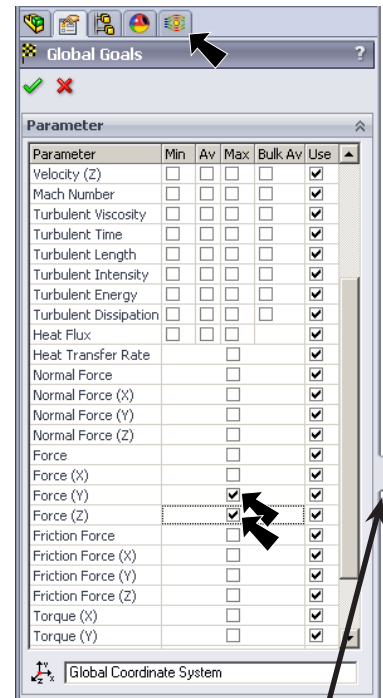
Global Goals

?

Parameter

| Parameter | Min | Av | Max | Bulk Av | Use |
|---|---|---|---|---|---|
| Velocity (Z) | ☐ | ☐ | ☐ | ☐ | ☑ |
| Mach Number | ☐ | ☐ | ☐ | ☐ | ☑ |
| Turbulent Viscosity | ☐ | ☐ | ☐ | ☐ | ☑ |
| Turbulent Time | ☐ | ☐ | ☐ | ☐ | ☑ |
| Turbulent Length | ☐ | ☐ | ☐ | ☐ | ☑ |
| Turbulent Intensity | ☐ | ☐ | ☐ | ☐ | ☑ |
| Turbulent Energy | ☐ | ☐ | ☐ | ☐ | ☑ |
| Turbulent Dissipation | ☐ | ☐ | ☐ | ☐ | ☑ |
| Heat Flux | ☐ | ☐ | ☐ | | ☑ |
| Heat Transfer Rate | | | ☐ | | ☑ |
| Normal Force | | | ☐ | | ☑ |
| Normal Force (X) | | | ☐ | | ☑ |
| Normal Force (Y) | | | ☐ | | ☑ |
| Normal Force (Z) | | | ☐ | | ☑ |
| Force | | | ☐ | | ☑ |
| Force (X) | | | ☐ | | ☑ |
| Force (Y) | | | ☑ | | ☑ |
| Force (Z) | | | ☑ | | ☑ |
| Friction Force | | | ☐ | | ☑ |
| Friction Force (X) | | | ☐ | | ☑ |
| Friction Force (Y) | | | ☐ | | ☑ |
| Friction Force (Z) | | | ☐ | | ☑ |
| Torque (X) | | | ☐ | | ☑ |
| Torque (Y) | | | ☐ | | ☑ |

Global Coordinate System